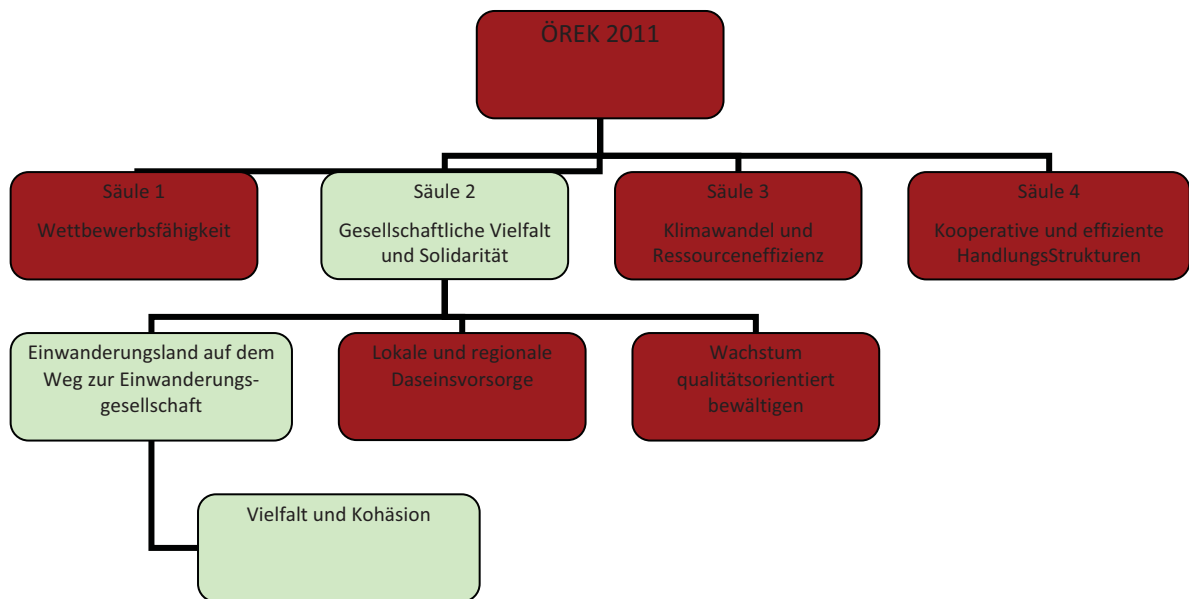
ÖREK 2011

Säule 1

Wettbewerbsfähigkeit

Säule 2

Gesellschaftliche Vielfalt und Solidarität

Säule 3

Klimawandel und Ressourceneffizienz

Säule 4

Kooperative und effiziente HandlungsStrukturen

Einwanderungsland auf dem Weg zur Einwanderungsgesellschaft

Lokale und regionale Daseinsvorsorge

Wachstum qualitätsorientiert bewältigen

Vielfalt und Kohäsion